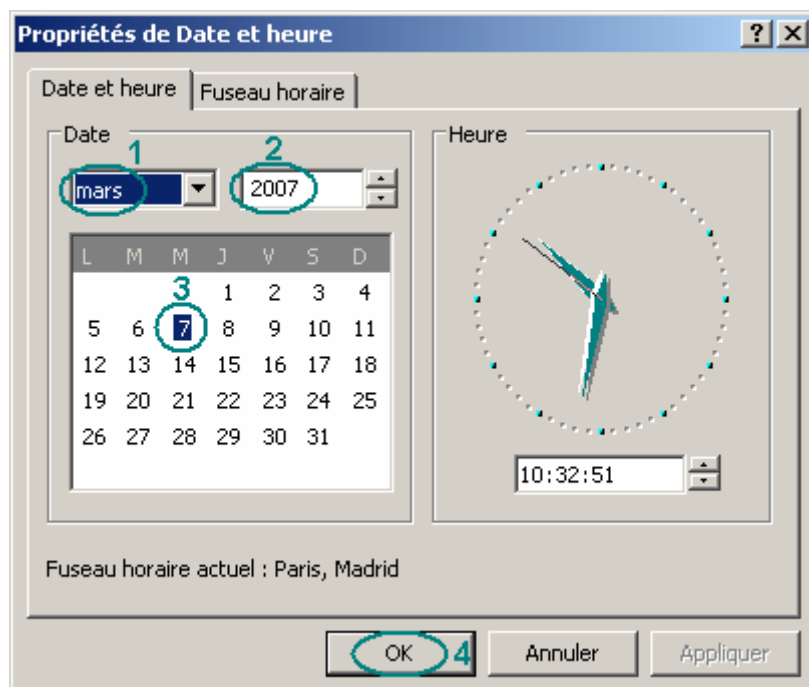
Propriétés de Date et heure ? ×

Date et heure | Fuseau horaire

Date
1 2
mars 2007

| L | M | M | J | V | S | D |
|---|---|---|---|---|---|---|
| | | | 1 | 2 | 3 | 4 |
| 5 | 6 | 7 | 8 | 9 | 10 | 11 |
| 12 | 13 | 14 | 15 | 16 | 17 | 18 |
| 19 | 20 | 21 | 22 | 23 | 24 | 25 |
| 26 | 27 | 28 | 29 | 30 | 31 | |

3

Heure
10:32:51

Fuseau horaire actuel : Paris, Madrid

OK 4 Annuler Appliquer